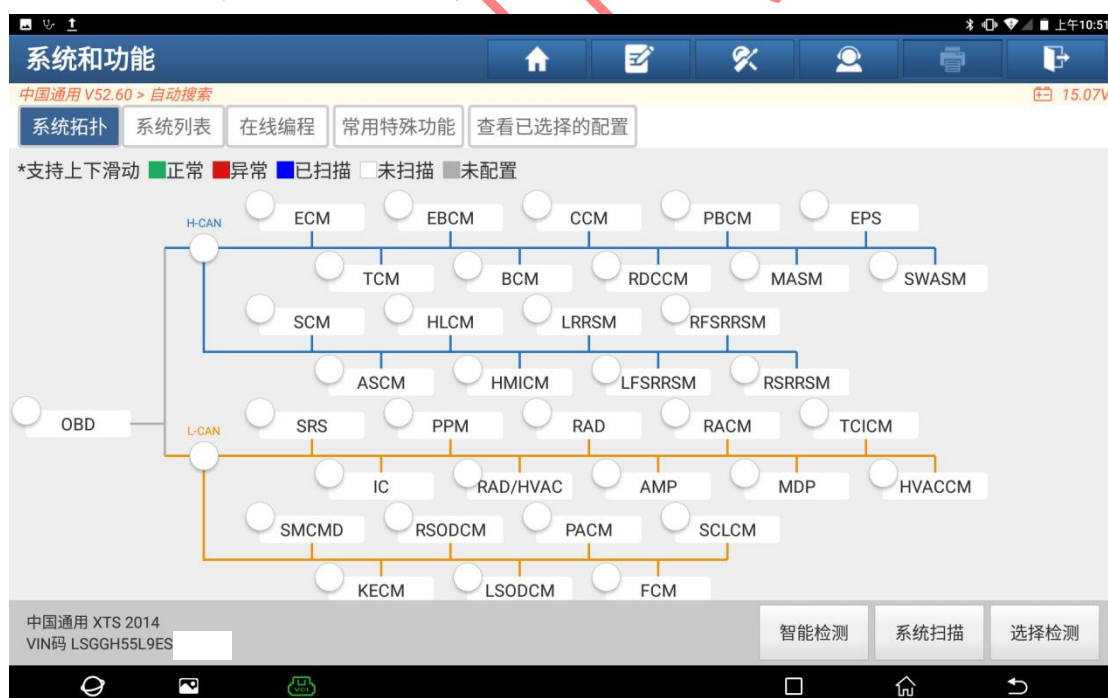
上午10:51

系统和功能

中国通用 V52.60 > 自动搜索

15.07V

系统拓扑 系统列表 在线编程 常用特殊功能 查看已选择的配置

*支持上下滑动 正常 异常 已扫描 未扫描 未配置

H-CAN

ECM EBCM CCM PBCM EPS

TCM BCM RDCCM MASM SWASM

SCM HLCM LRRSM RFSRRSM

ASCM HMICM LFSRRSM RSRRSM

OBD

L-CAN

SRS PPM RAD RACM TCICM

IC RAD/HVAC AMP MDP HVACCM

SMCMD RSODCM PACM SCLCM

KECM LSODCM FCM

中国通用 XTS 2014
VIN码 LSGGH55L9ES

智能检测 系统扫描 选择检测